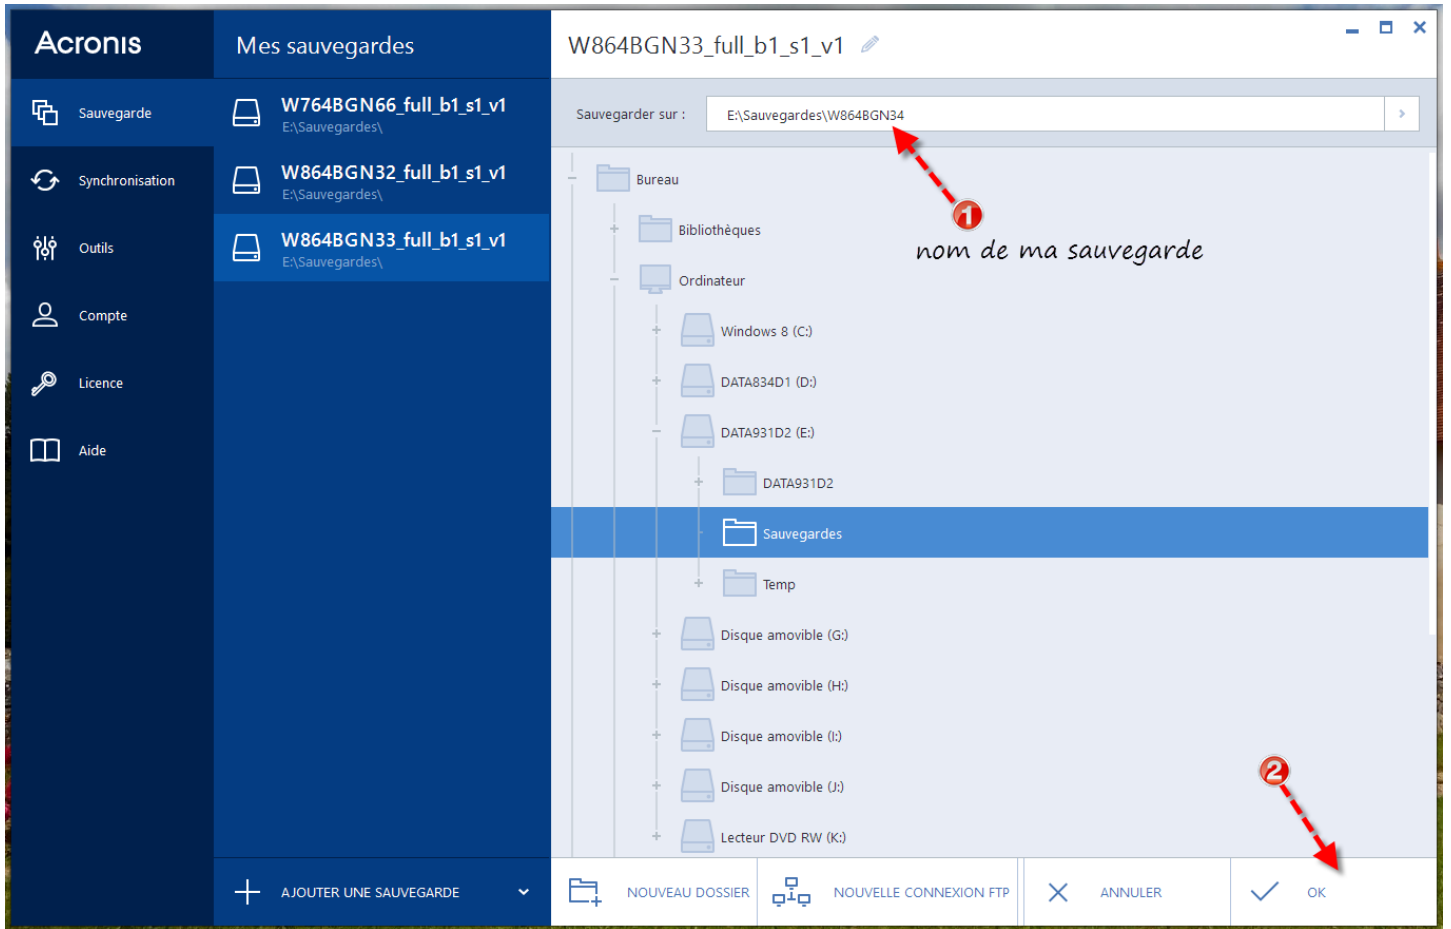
Acronis

Sauvegarde

Synchronisation

Outils

Compte

Licence

Aide

Mes sauvegardes

W764BGN66_full_b1_s1_v1
E:\Sauvegardes\

W864BGN32_full_b1_s1_v1
E:\Sauvegardes\

W864BGN33_full_b1_s1_v1
E:\Sauvegardes\

AJOUTER UNE SAUVEGARDE

W864BGN33_full_b1_s1_v1

Sauvegarder sur : E:\Sauvegardes\W864BGN34

1 nom de ma sauvegarde

Bureau
Bibliothèques
Ordinateur
Windows 8 (C:)
DATA834D1 (D:)
DATA931D2 (E:)
DATA931D2
Sauvegardes
Temp
Disque amovible (G:)
Disque amovible (H:)
Disque amovible (I:)
Disque amovible (J:)
Lecteur DVD RW (K:)

2

NOUVEAU DOSSIER
NOUVELLE CONNEXION FTP
ANNULER
OK